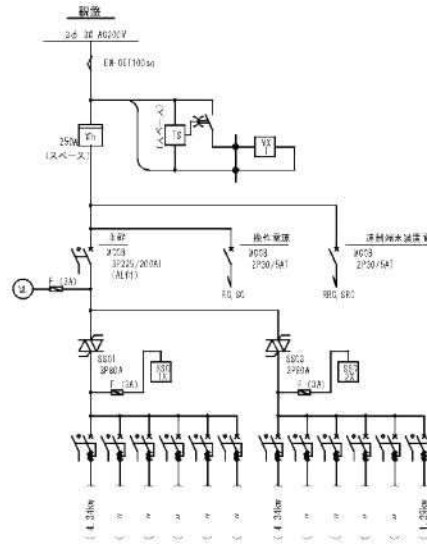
制御
3φ 3W AC200V
EM-CET(100sq)
250A
Wh
(スペース)
(スペース)
TS
VX
主幹
MCCB
3P225/200AT
(AL付)
操作電源
MCCB
2P30/5AT
RO, SC
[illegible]
MCCB
2P30/5AT
RBC, SRC
F (3A)
SSC1
3P60A
SSC 1X
F (3A)
SSC3
3P60A
SSC 3X
F (3A)
4.3kw
4.3kw
1.3kw